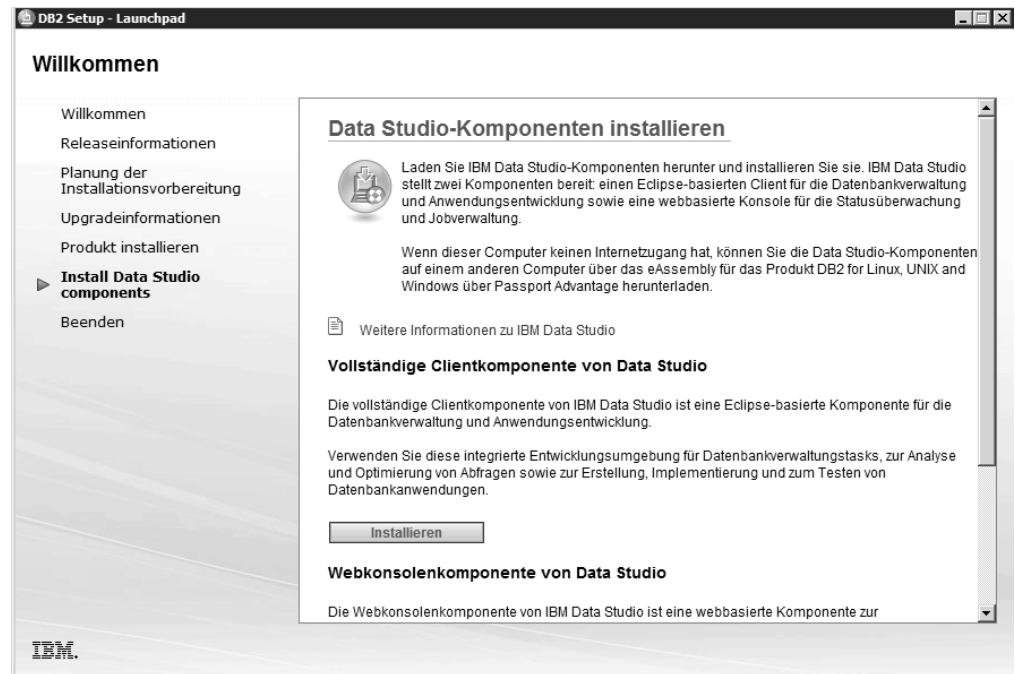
DB2 Setup - Launchpad

Willkommen

Willkommen
Releaseinformationen
Planung der Installationsvorbereitung
Upgradeinformationen
Produkt installieren
Install Data Studio components
Beenden

Data Studio-Komponenten installieren

Laden Sie IBM Data Studio-Komponenten herunter und installieren Sie sie. IBM Data Studio stellt zwei Komponenten bereit: einen Eclipse-basierten Client für die Datenbankverwaltung und Anwendungsentwicklung sowie eine webbasierte Konsole für die Statusüberwachung und Jobverwaltung.

Wenn dieser Computer keinen Internetzugang hat, können Sie die Data Studio-Komponenten auf einem anderen Computer über das eAssembly für das Produkt DB2 for Linux, UNIX and Windows über Passport Advantage herunterladen.

Weitere Informationen zu IBM Data Studio

Vollständige Clientkomponente von Data Studio

Die vollständige Clientkomponente von IBM Data Studio ist eine Eclipse-basierte Komponente für die Datenbankverwaltung und Anwendungsentwicklung.

Verwenden Sie diese integrierte Entwicklungsumgebung für Datenbankverwaltungstasks, zur Analyse und Optimierung von Abfragen sowie zur Erstellung, Implementierung und zum Testen von Datenbankanwendungen.

Installieren

Webkonsolenkomponente von Data Studio

Die Webkonsolenkomponente von IBM Data Studio ist eine webbasierte Komponente zur

IBM.